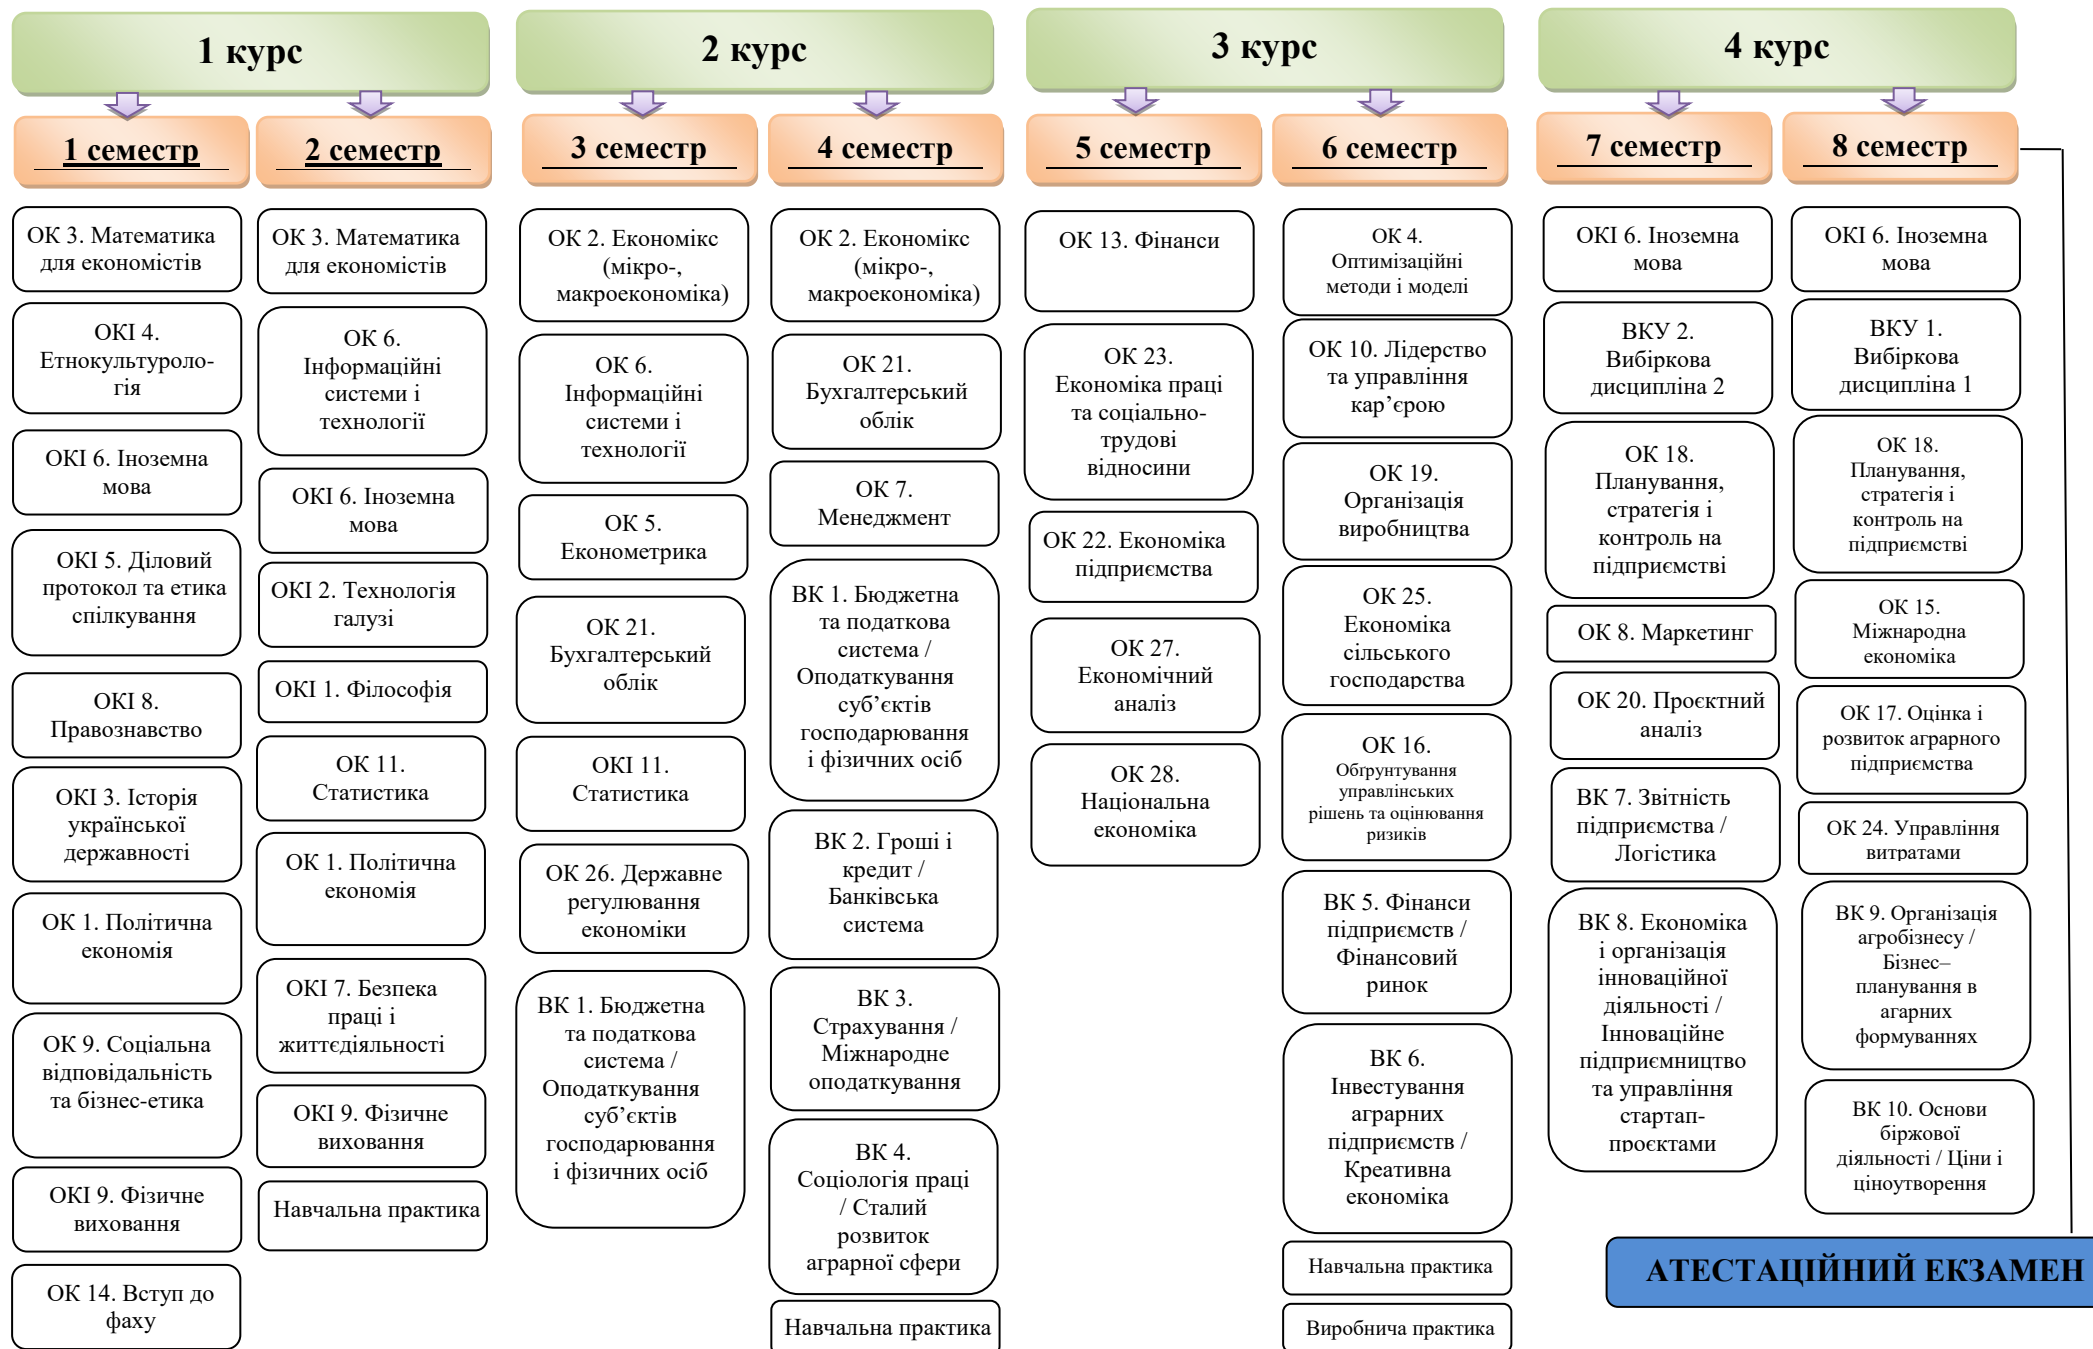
1 курс

1 семестр

ОК 3. Математика для економістів

ОКІ 4. Етнокультурологія

ОКІ 6. Іноземна мова

ОКІ 5. Діловий протокол та етика спілкування

ОКІ 8. Правознавство

ОКІ 3. Історія української державності

ОК 1. Політична економія

ОК 9. Соціальна відповідальність та бізнес-етика

ОКІ 9. Фізичне виховання

ОК 14. Вступ до фаху

2 семестр

ОК 3. Математика для економістів

ОК 6. Інформаційні системи і технології

ОКІ 6. Іноземна мова

ОКІ 2. Технологія галузі

ОКІ 1. Філософія

ОК 11. Статистика

ОК 1. Політична економія

ОКІ 7. Безпека праці і життєдіяльності

ОКІ 9. Фізичне виховання

Навчальна практика

2 курс

3 семестр

ОК 2. Економікс (мікро-, макроекономіка)

ОК 6. Інформаційні системи і технології

ОК 5. Економетрика

ОК 21. Бухгалтерський облік

ОКІ 11. Статистика

ОК 26. Державне регулювання економіки

ВК 1. Бюджетна та податкова система / Оподаткування суб'єктів господарювання і фізичних осіб

4 семестр

ОК 2. Економікс (мікро-, макроекономіка)

ОК 21. Бухгалтерський облік

ОК 7. Менеджмент

ВК 1. Бюджетна та податкова система / Оподаткування суб'єктів господарювання і фізичних осіб

ВК 2. Гроші і кредит / Банківська система

ВК 3. Страхування / Міжнародне оподаткування

ВК 4. Соціологія праці / Сталий розвиток аграрної сфери

Навчальна практика

3 курс

5 семестр

ОК 13. Фінанси

ОК 23. Економіка праці та соціально-трудові відносини

ОК 22. Економіка підприємства

ОК 27. Економічний аналіз

ОК 28. Національна економіка

6 семестр

ОК 4. Оптимізаційні методи і моделі

ОК 10. Лідерство та управління кар'єрою

ОК 19. Організація виробництва

ОК 25. Економіка сільського господарства

ОК 16. Обґрунтування управлінських рішень та оцінювання ризиків

ВК 5. Фінанси підприємств / Фінансовий ринок

ВК 6. Інвестування аграрних підприємств / Креативна економіка

Навчальна практика

Виробнича практика

4 курс

7 семестр

ОКІ 6. Іноземна мова

ВКУ 2. Вибіркова дисципліна 2

ОК 18. Планування, стратегія і контроль на підприємстві

ОК 8. Маркетинг

ОК 20. Проєктний аналіз

ВК 7. Звітність підприємства / Логістика

ВК 8. Економіка і організація інноваційної діяльності / Інноваційне підприємництво та управління стартап-проєктами

8 семестр

ОКІ 6. Іноземна мова

ВКУ 1. Вибіркова дисципліна 1

ОК 18. Планування, стратегія і контроль на підприємстві

ОК 15. Міжнародна економіка

ОК 17. Оцінка і розвиток аграрного підприємства

ОК 24. Управління витратами

ВК 9. Організація агробізнесу / Бізнес–планування в аграрних формуваннях

ВК 10. Основи біржової діяльності / Ціни і ціноутворення

АТЕСТАЦІЙНИЙ ЕКЗАМЕН